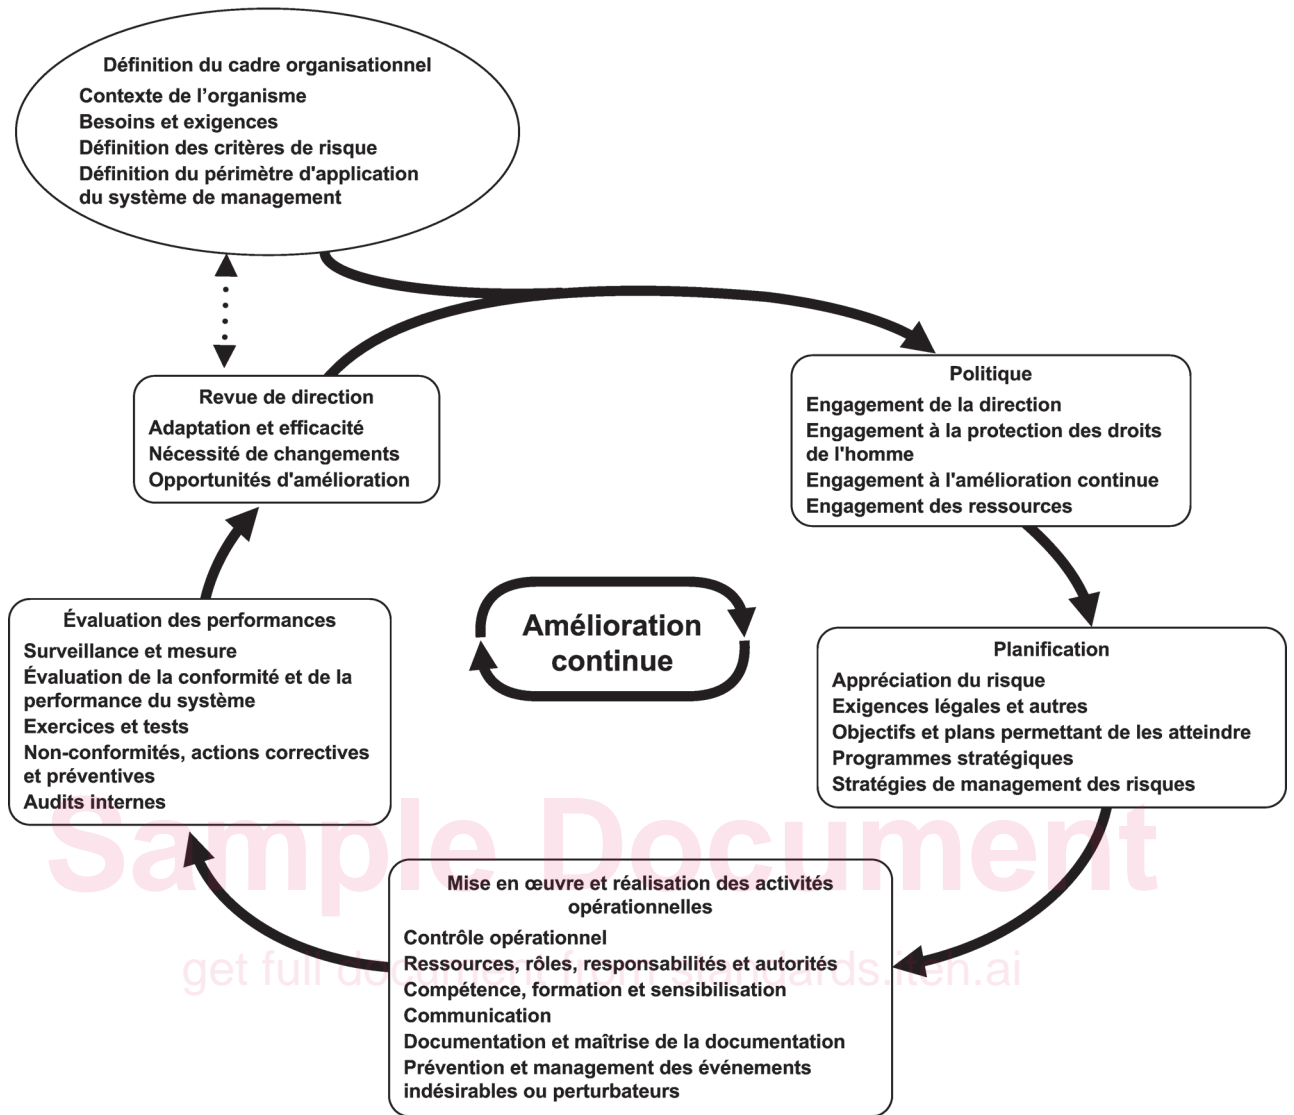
Définition du cadre organisationnel
Contexte de l'organisme
Besoins et exigences
Définition des critères de risque
Définition du périmètre d'application du système de management

Politique
Engagement de la direction
Engagement à la protection des droits de l'homme
Engagement à l'amélioration continue
Engagement des ressources

Planification
Appréciation du risque
Exigences légales et autres
Objectifs et plans permettant de les atteindre
Programmes stratégiques
Stratégies de management des risques

Mise en œuvre et réalisation des activités opérationnelles
Contrôle opérationnel
Ressources, rôles, responsabilités et autorités
Compétence, formation et sensibilisation
Communication
Documentation et maîtrise de la documentation
Prévention et management des événements indésirables ou perturbateurs

Évaluation des performances
Surveillance et mesure
Évaluation de la conformité et de la performance du système
Exercices et tests
Non-conformités, actions correctives et préventives
Audits internes

Revue de direction
Adaptation et efficacité
Nécessité de changements
Opportunités d'amélioration

Amélioration continue

Sample Document
get full document from standards.iteh.ai